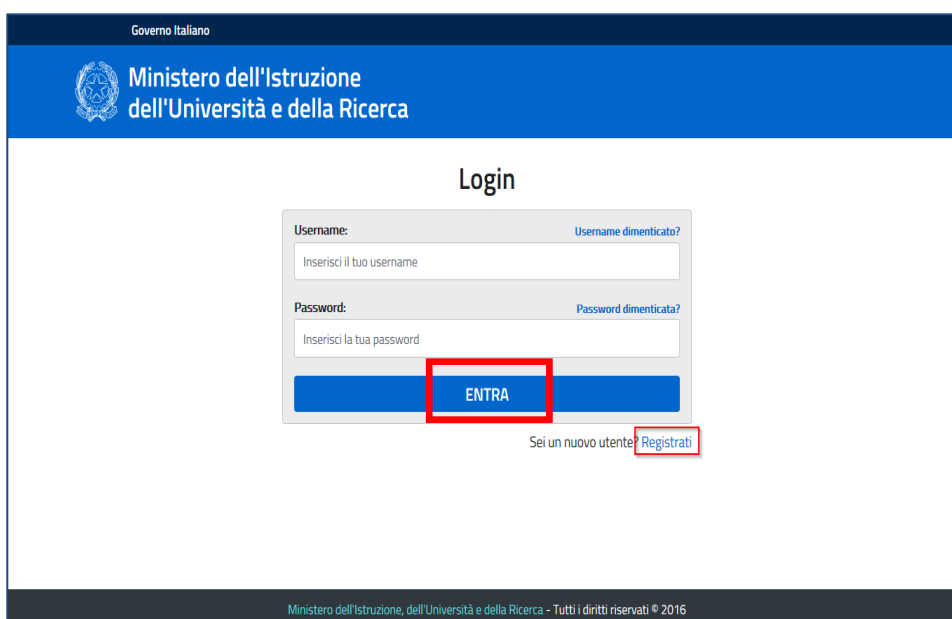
Governo Italiano

Ministero dell'Istruzione
dell'Università e della Ricerca

Login

Username:
Username dimenticato?
Inserisci il tuo username

Password:
Password dimenticata?
Inserisci la tua password

ENTRA

Sei un nuovo utente? Registrati

Ministero dell'Istruzione, dell'Università e della Ricerca - Tutti i diritti riservati © 2016